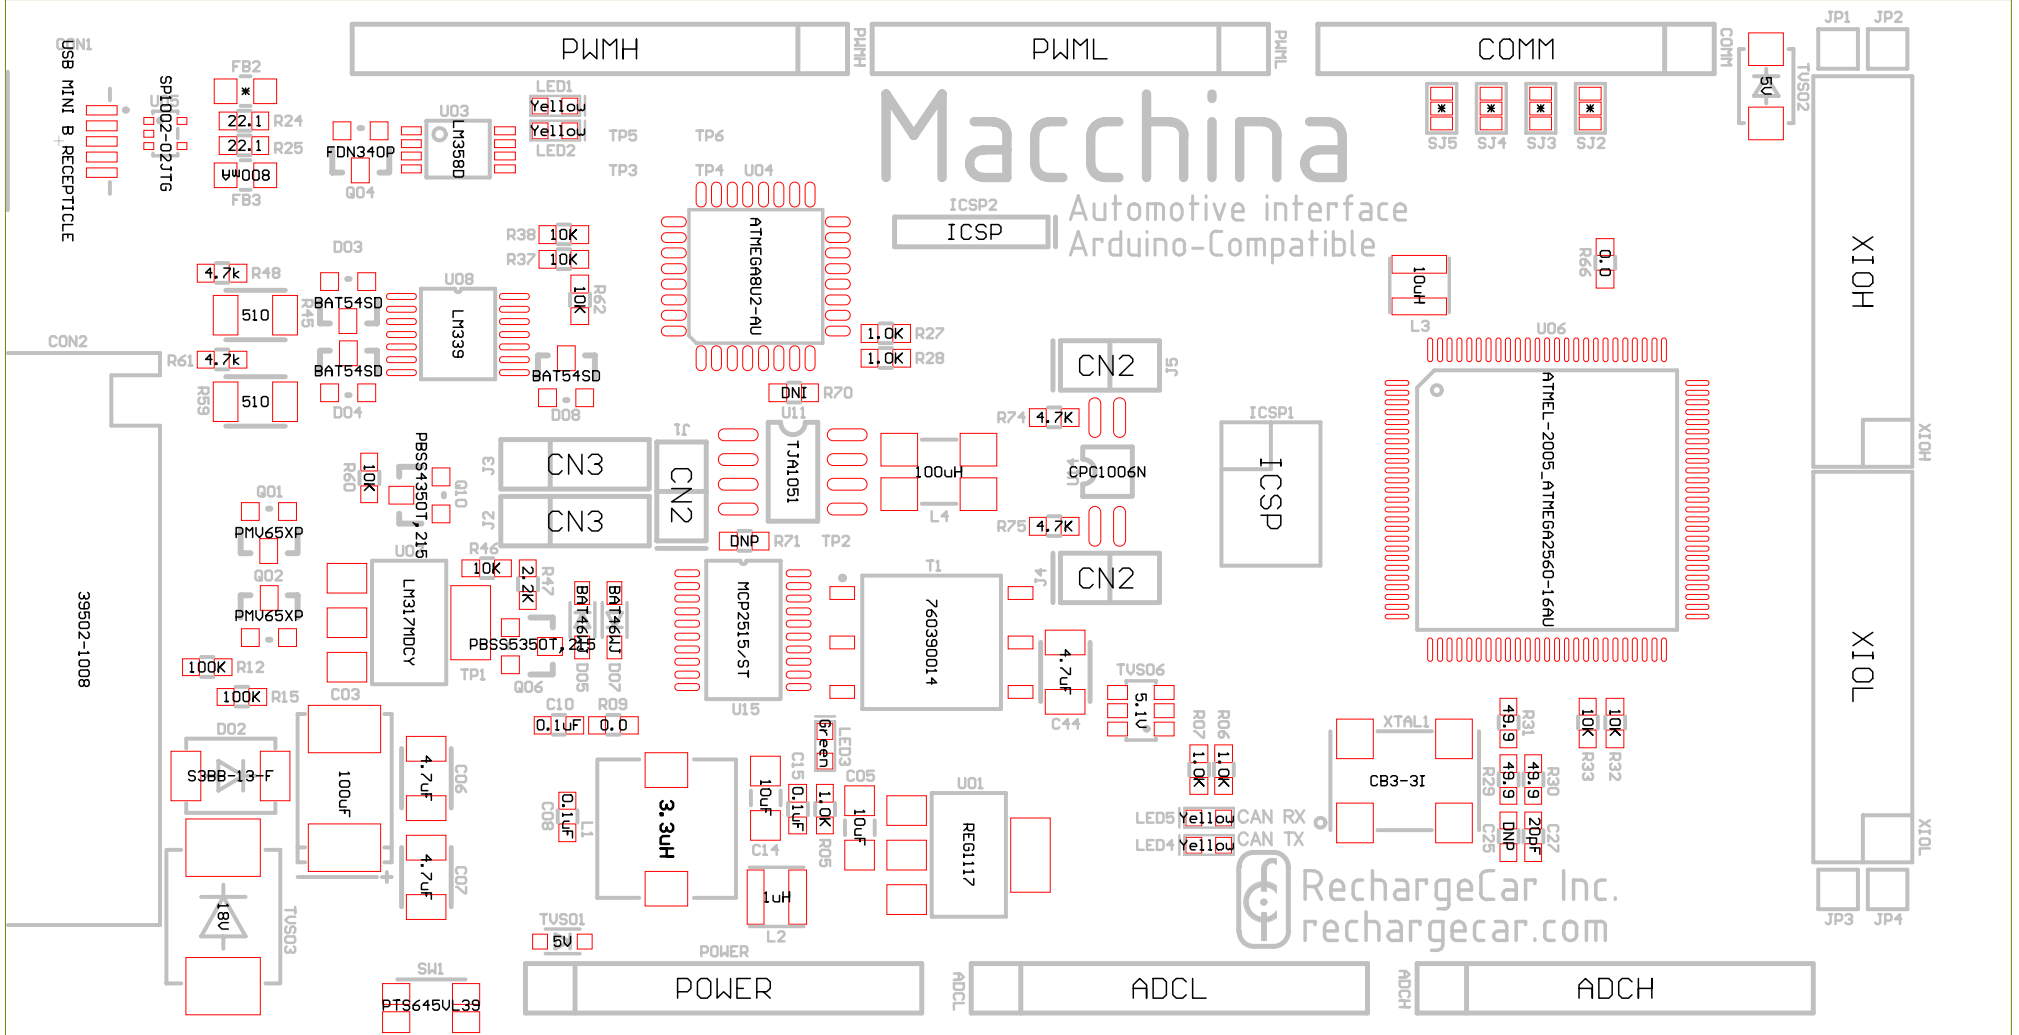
PWMH
PWML
COMM
JP1
JP2
CON1
USB MINI B RECEPTICLE
FB2
SPI02-02TG
22.1 R24
22.1 R25
800mA
FB3
FDN340P
Q04
U03
LM358D
LED1
Yellow
Yellow
LED2
TP5
TP6
TP3
TP4
U04
Macchina
Automotive interface
Arduino-Compatible
ICSP2
ICSP
SJ5
SJ4
SJ3
SJ2
5V
TVS02
XIOH
0.0
R66
10uH
L3
U06
ATMEGA8U2-AU
R38 10K
R37 10K
10K R62
D03
4.7k R48
510
BAT54SD
R45
U08
LM339
BAT54SD
BAT54SD
D04
D08
CON2
R61 4.7k
R59 510
1.0K R27
1.0K R28
DNI R70
U11
CN2
J5
ICSP1
ICSP
ATMEL-2005_ATMEGA2560-16AU
XIOH
R74 4.7K
TJA1051
100uH
CPC1006N
L4
R60 10K
PBSS4350T,215
Q10
J3 CN3
J2 CN3
J1
CN2
Q01
PMV65XP
Q02
PMV65XP
R75 4.7K
CN2
J4
100K R12
100K R15
U05
LM317MDCY
R46 10K
2.2K R47
PBSS5350T,215
BAT46WJ
BAT46WJ
TP1
Q06
D05
D07
DNP R71
TP2
MCP2515/ST
U15
T1
760390014
4.7uF
C44
TVS06
5.1V
R07
R06
1.0K
1.0K
XTAL1
CB3-3I
49.9 R31
49.9 R29
49.9 R30
10K R33
10K R32
XIOL
C03
D02
S3BB-13-F
100uF
4.7uF C06
4.7uF C07
C10 0.1uF
R09 0.0
Green LED3
0.1uF C08
L1
3.3uH
10uF C14
C15 0.1uF
1.0K R05
C05 10uF
U01
REG1117
LED5 Yellow CAN RX
LED4 Yellow CAN TX
DNP C25
20pF C27
XIOL
18V
TVS03
TVS01
5V
1uH
L2
RechargeCar Inc.
rechargecar.com
JP3
JP4
SW1
PTS645VL39
POWER
POWER
ADCL
ADCL
ADCH
ADCH
39502-1008